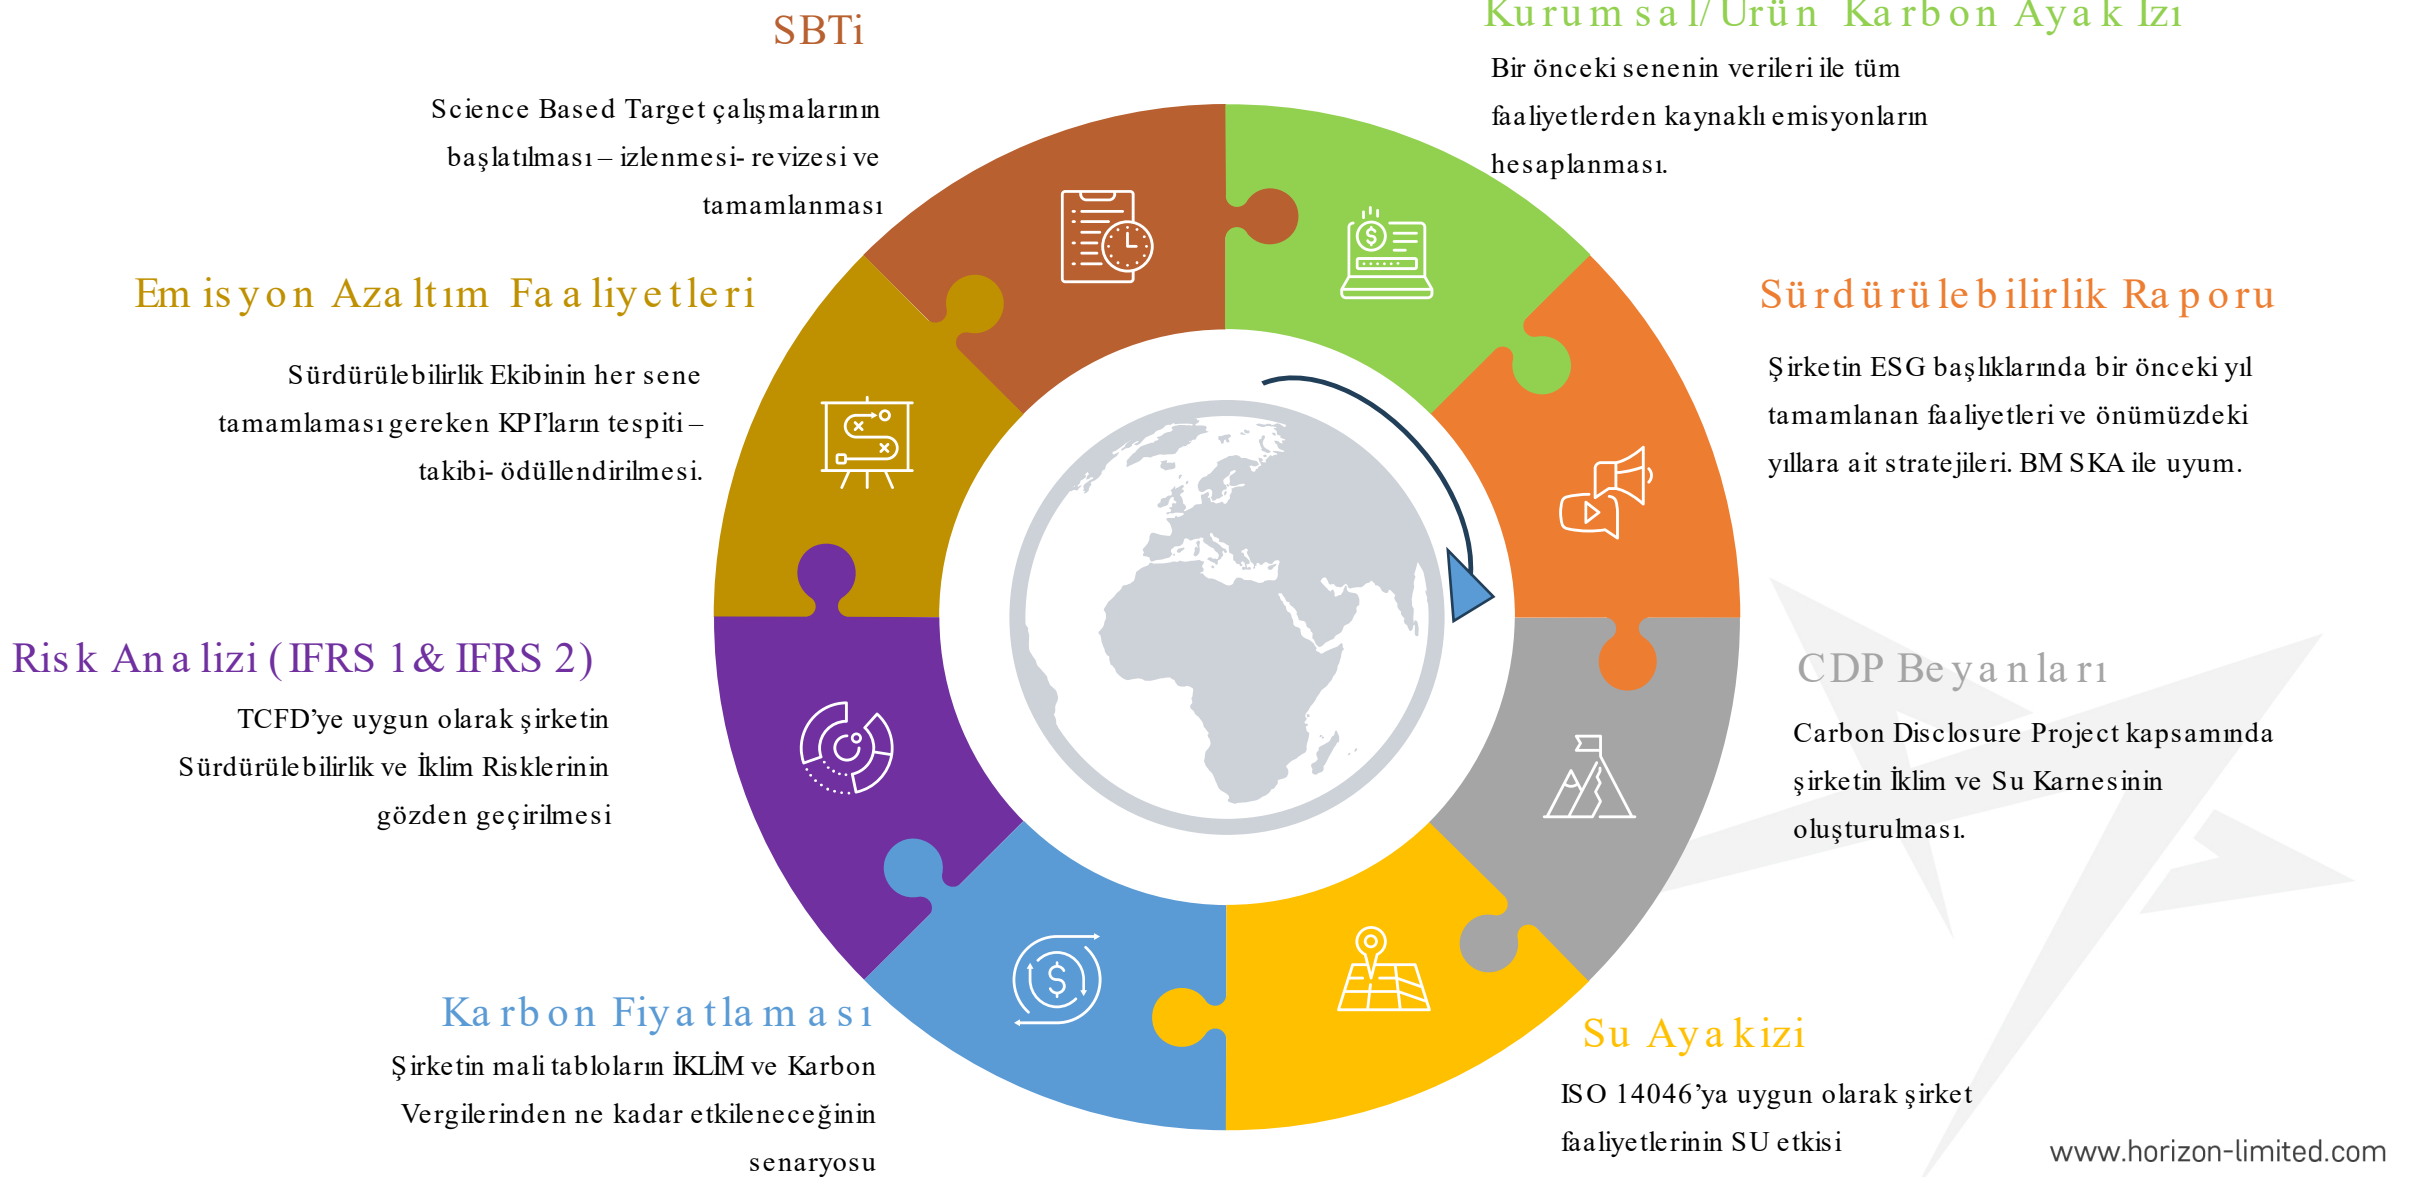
SBTi

Science Based Target çalışmalarının başlatılması – izlenmesi- revizesi ve tamamlanması

Kurumsal/Ürün Karbon Ayak İzı

Bir önceki senenin verileri ile tüm faaliyetlerden kaynaklı emisyonların hesaplanması.

Emisyon Azaltım Faaliyetleri

Sürdürülebilirlik Ekibinin her sene tamamlaması gereken KPI'ların tespiti – takibi- ödüllendirilmesi.

Sürdürülebilirlik Raporu

Şirketin ESG başlıklarında bir önceki yıl tamamlanan faaliyetleri ve önümüzdeki yıllara ait stratejileri. BM SKA ile uyum.

Risk Analizi (IFRS 1 & IFRS 2)

TCFD'ye uygun olarak şirketin Sürdürülebilirlik ve İklim Risklerinin gözden geçirilmesi

CDP Beyanları

Carbon Disclosure Project kapsamında şirketin İklim ve Su Karnesinin oluşturulması.

Karbon Fiyatlaması

Şirketin mali tabloların İKLİM ve Karbon Vergilerinden ne kadar etkileneceğinin senaryosu

Su Ayakizi

ISO 14046'ya uygun olarak şirket faaliyetlerinin SU etkisi

www.horizon-limited.com